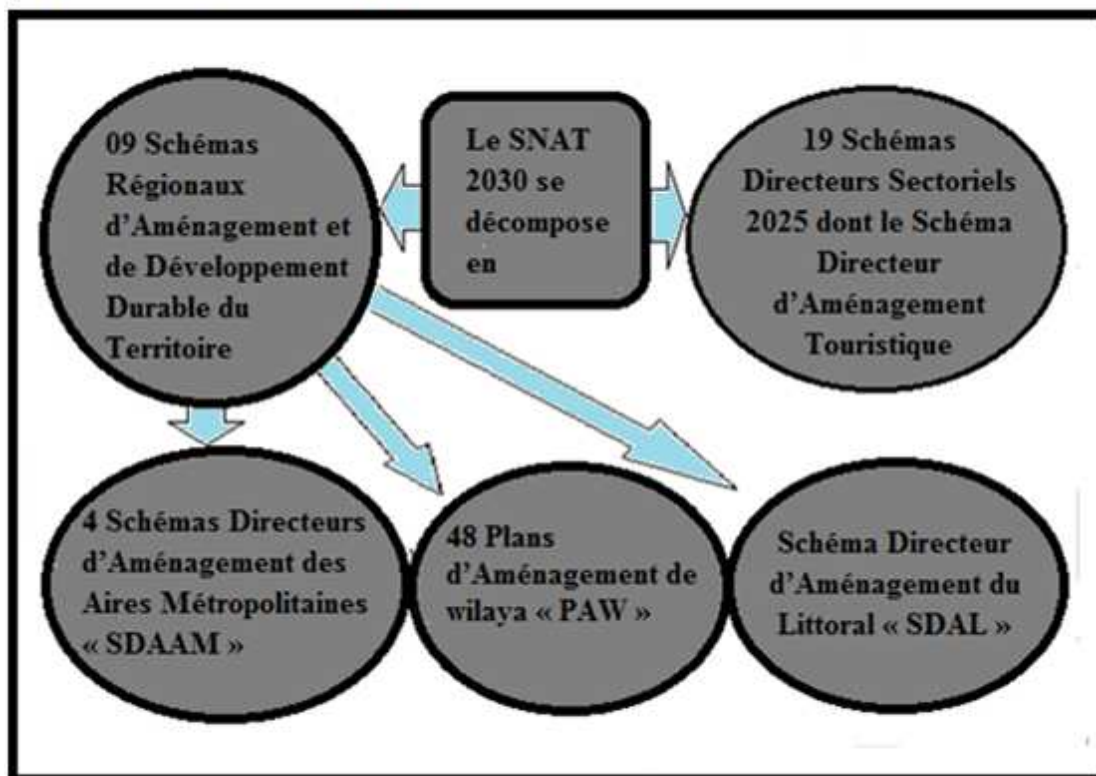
Le SNAT 2030 se décompose en

09 Schémas Régionaux d'Aménagement et de Développement Durable du Territoire

19 Schémas Directeurs Sectoriels 2025 dont le Schéma Directeur d'Aménagement Touristique

4 Schémas Directeurs d'Aménagement des Aires Métropolitaines « SDAAM »

48 Plans d'Aménagement de wilaya « PAW »

Schéma Directeur d'Aménagement du Littoral « SDAL »